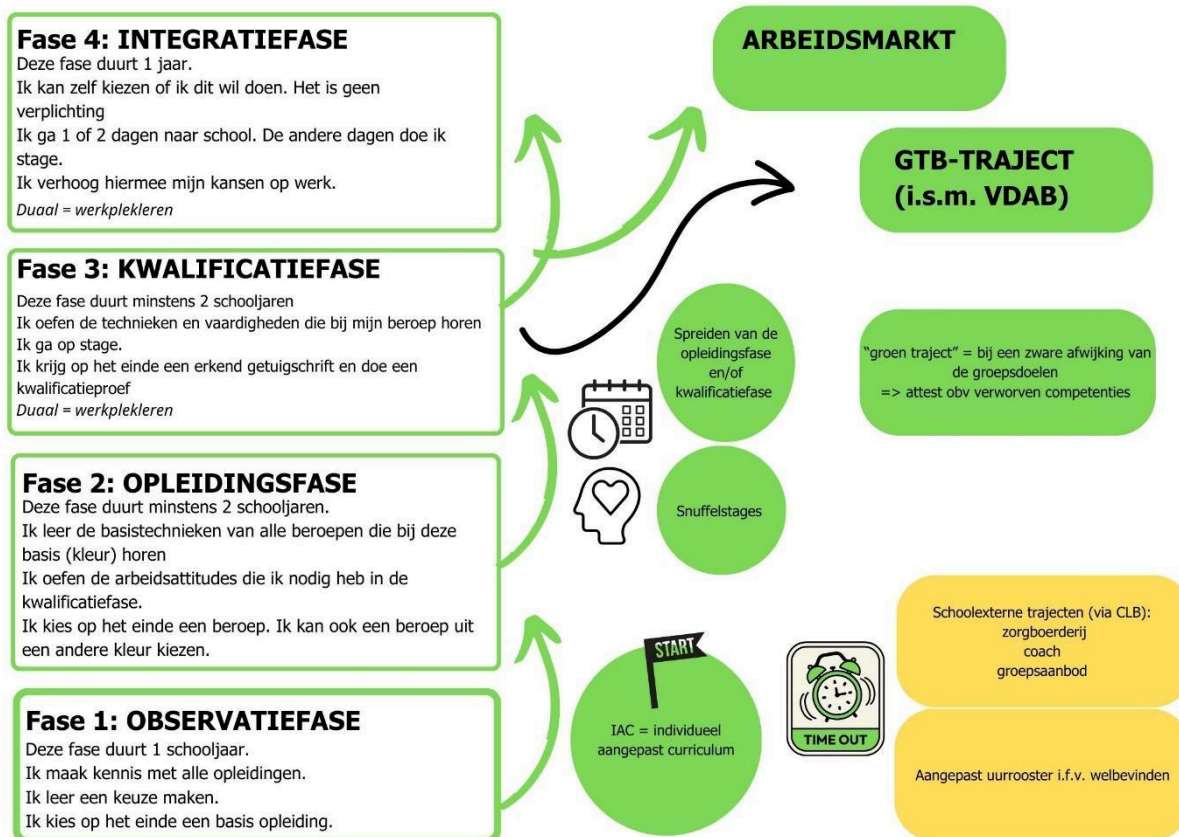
Fase 4: INTEGRATIEFASE
Deze fase duurt 1 jaar.
Ik kan zelf kiezen of ik dit wil doen. Het is geen verplichting
Ik ga 1 of 2 dagen naar school. De andere dagen doe ik stage.
Ik verhoog hiermee mijn kansen op werk.
Duaal = werkplekleren

ARBEIDSMARKT

GTB-TRAJECT (i.s.m. VDAB)

Fase 3: KWALIFICATIEFASE
Deze fase duurt minstens 2 schooljaren
Ik oefen de technieken en vaardigheden die bij mijn beroep horen
Ik ga op stage.
Ik krijg op het einde een erkend getuigschrift en doe een kwalificatieproef
Duaal = werkplekleren

Spreiden van de opleidingsfase en/of kwalificatiefase

"groen traject" = bij een zware afwijking van de groepsdoelen
=> attest obv verworven competenties

Fase 2: OPLEIDINGSFASE
Deze fase duurt minstens 2 schooljaren.
Ik leer de basistechnieken van alle beroepen die bij deze basis (kleur) horen
Ik oefen de arbeidsattitudes die ik nodig heb in de kwalificatiefase.
Ik kies op het einde een beroep. Ik kan ook een beroep uit een andere kleur kiezen.

Snuffelstages

Schoolexterne trajecten (via CLB):
zorgboerderij
coach
groepsaanbod

START

IAC = individueel aangepast curriculum

TIME OUT

Aangepast uurrooster i.f.v. welbevinden

Fase 1: OBSERVATIEFASE
Deze fase duurt 1 schooljaar.
Ik maak kennis met alle opleidingen.
Ik leer een keuze maken.
Ik kies op het einde een basis opleiding.